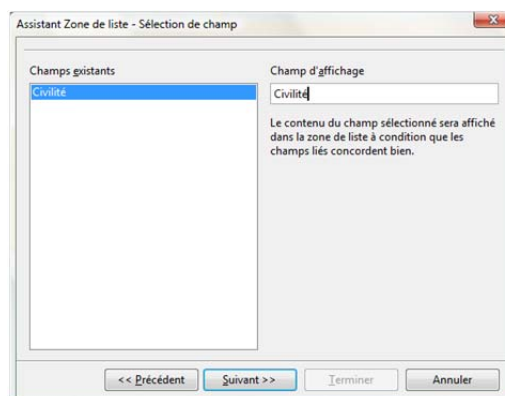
Assistant Zone de liste - Sélection de champ

Champs existants

Civilité

Champ d'affichage

Civilité

Le contenu du champ sélectionné sera affiché dans la zone de liste à condition que les champs liés concordent bien.

<< Précédent

Suivant >>

Terminer

Annuler